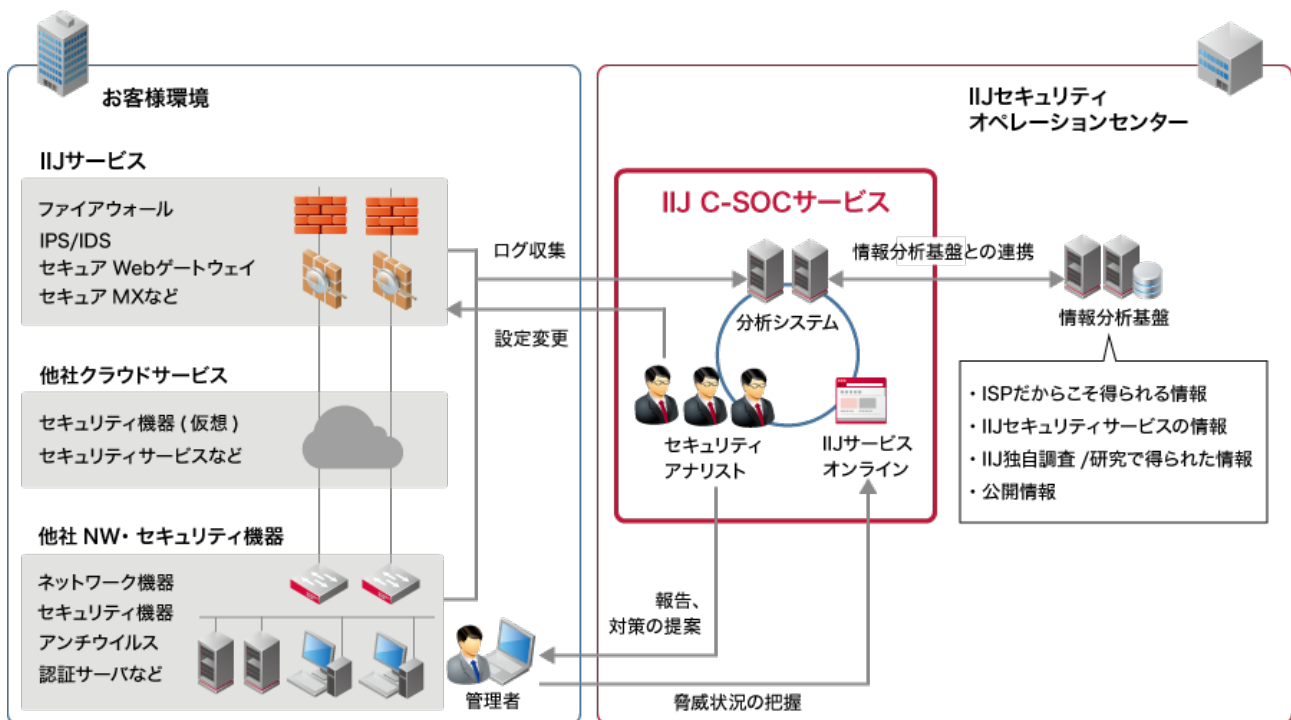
お客様環境

IIJサービス

ファイアウォール
IPS/IDS
セキュア Webゲートウェイ
セキュア MXなど

他社クラウドサービス

セキュリティ機器 ( 仮想 )
セキュリティサービスなど

他社 NW・セキュリティ機器

ネットワーク機器
セキュリティ機器
アンチウイルス
認証サーバなど

ログ収集

設定変更

IIJセキュリティ
オペレーションセンター

IIJ C-SOCサービス

分析システム

セキュリティ
アナリスト

IIJサービス
オンライン

情報分析基盤との連携

情報分析基盤

・ISPだからこそ得られる情報
・IIJセキュリティサービスの情報
・IIJ独自調査 /研究で得られた情報
・公開情報

報告、
対策の提案

管理者

脅威状況の把握